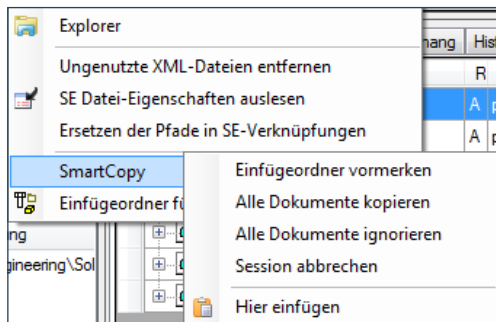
Explorer

Ungenutzte XML-Dateien entfernen

SE Datei-Eigenschaften auslesen

Ersetzen der Pfade in SE-Verknüpfungen

SmartCopy

Einfügeordner fü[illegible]

hang | Hist

R

A p

A p

ng

gineering\Sol

Einfügeordner vormerken

Alle Dokumente kopieren

Alle Dokumente ignorieren

Session abbrechen

Hier einfügen